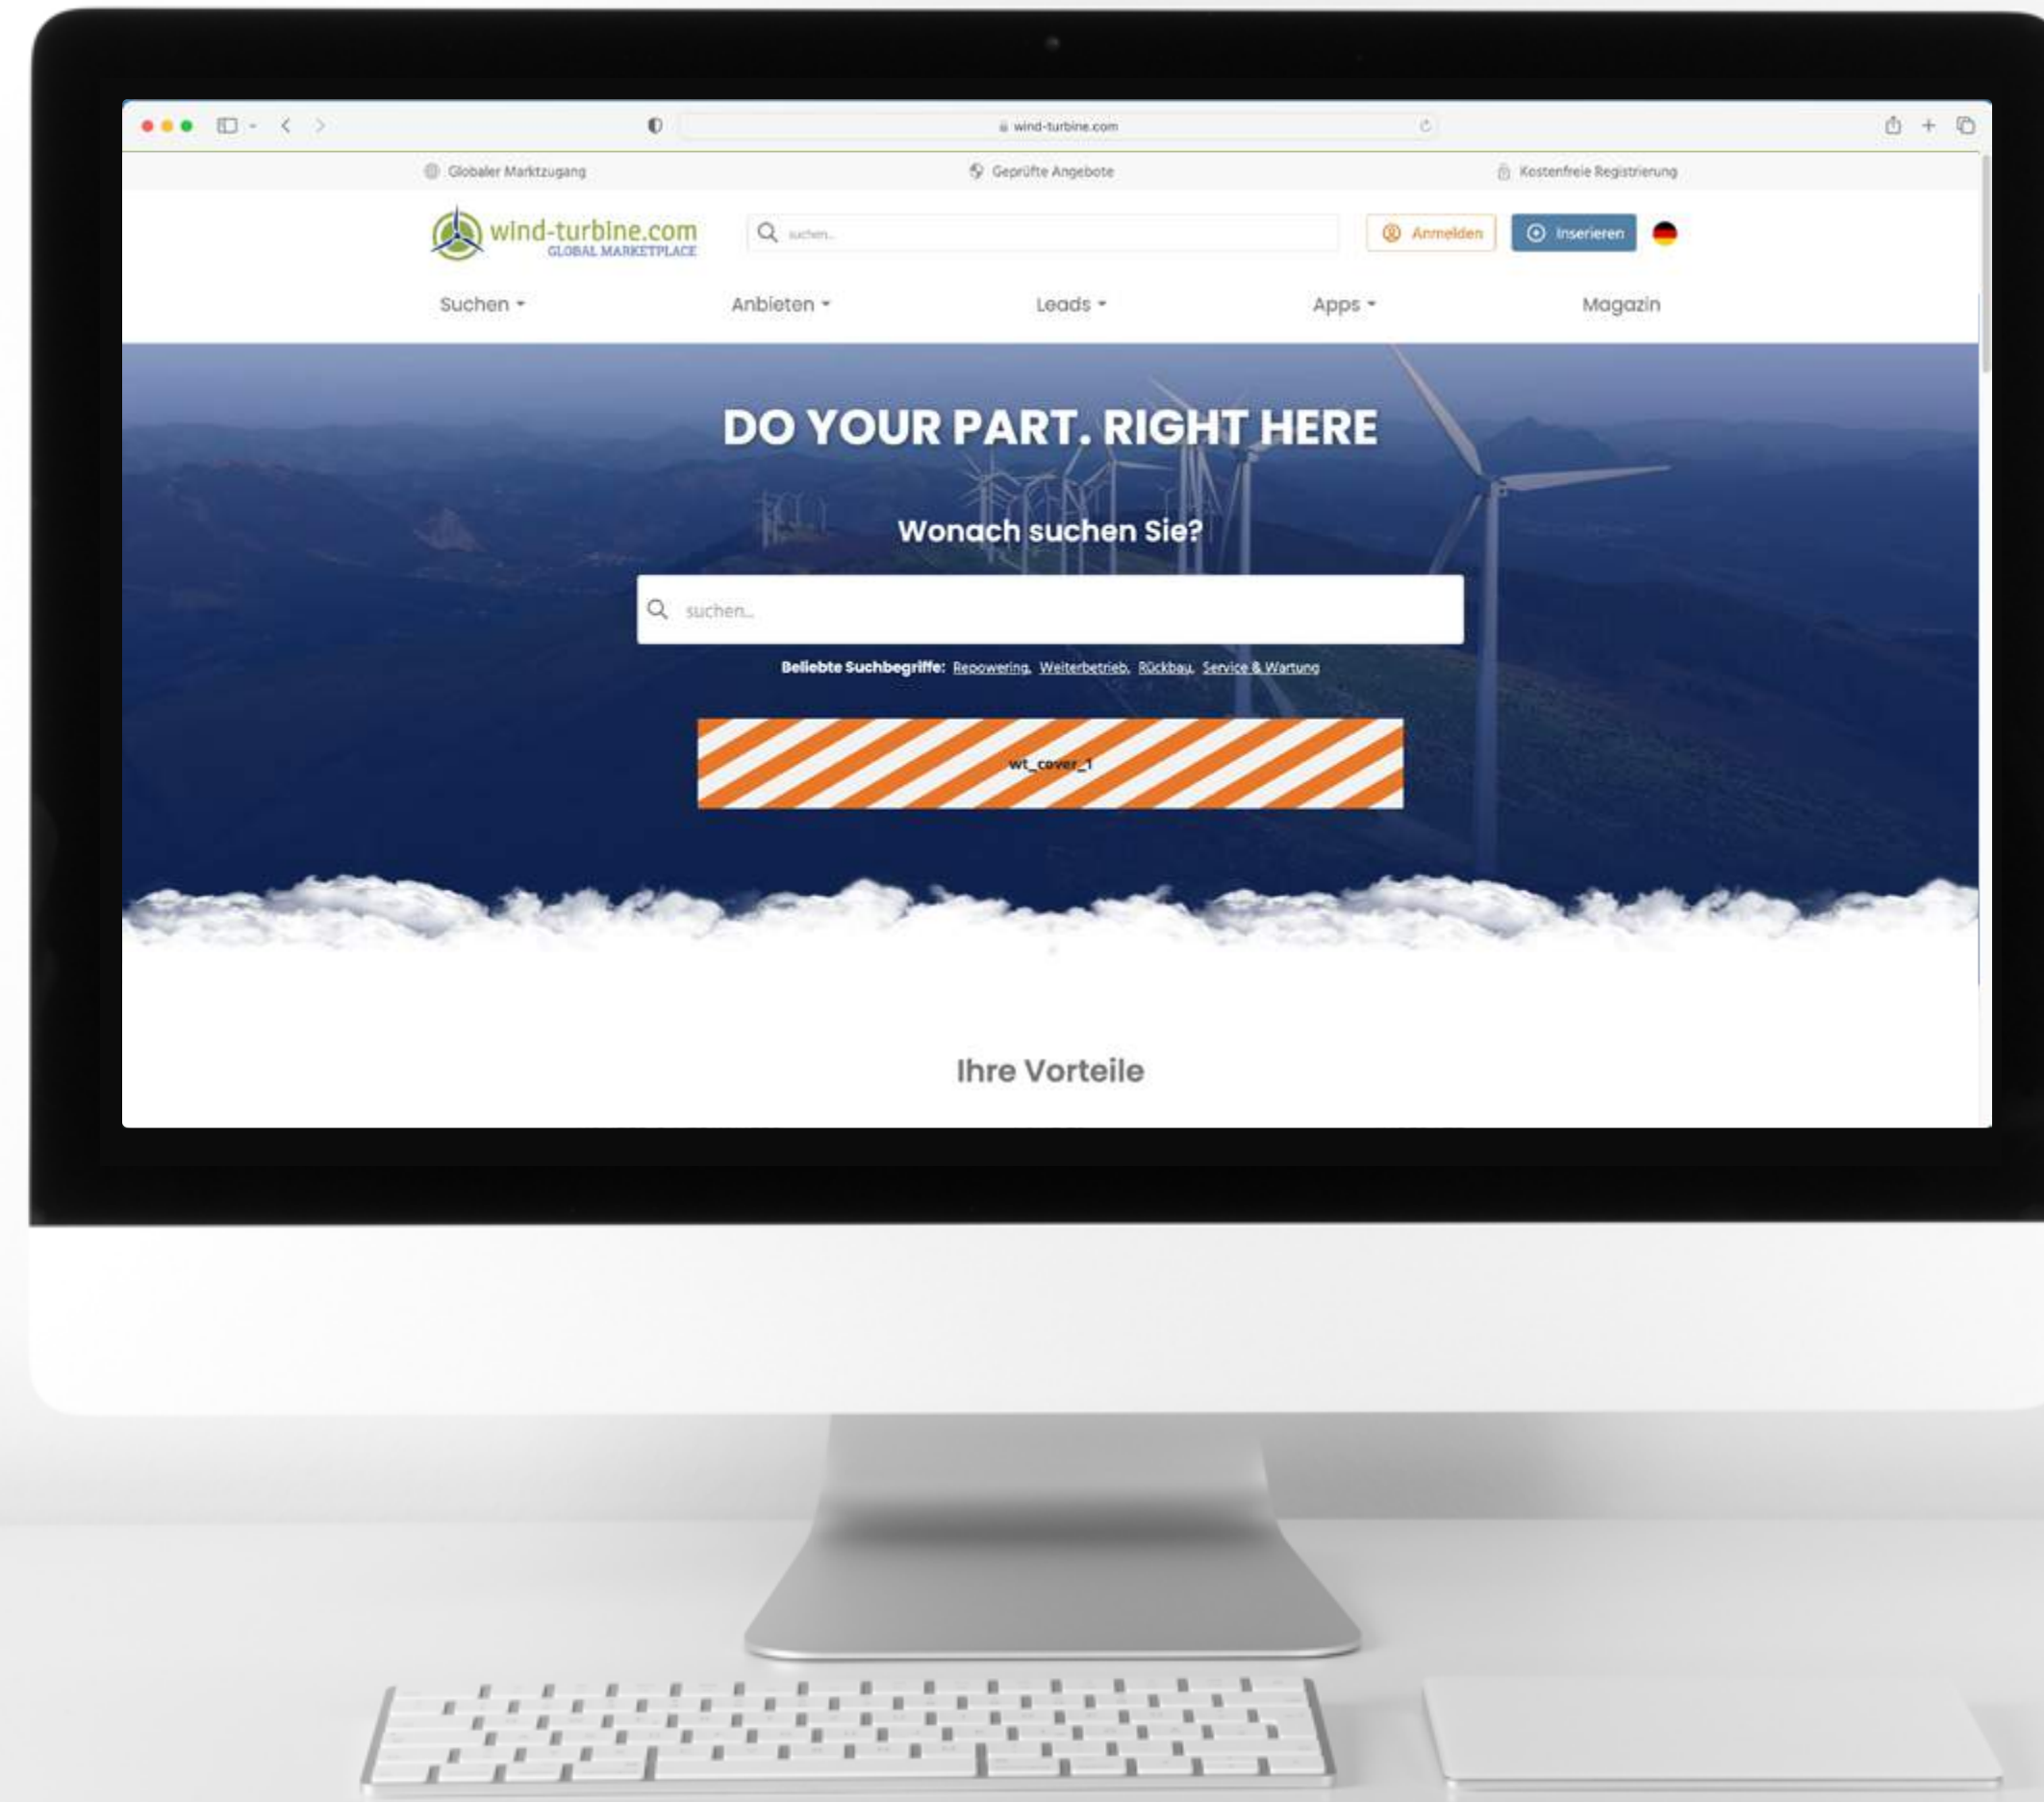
wind-turbine.com

Globaler Marktzugang
Geprüfte Angebote
Kostenfreie Registrierung

wind-turbine.com
GLOBAL MARKETPLACE

suchen...

Anmelden
Inserieren

Suchen
Anbieten
Leads
Apps
Magazin

DO YOUR PART. RIGHT HERE

Wonach suchen Sie?

suchen...

Beliebte Suchbegriffe: Repowering, Weiterbetrieb, Rückbau, Service & Wartung

wt_cover_1

Ihre Vorteile